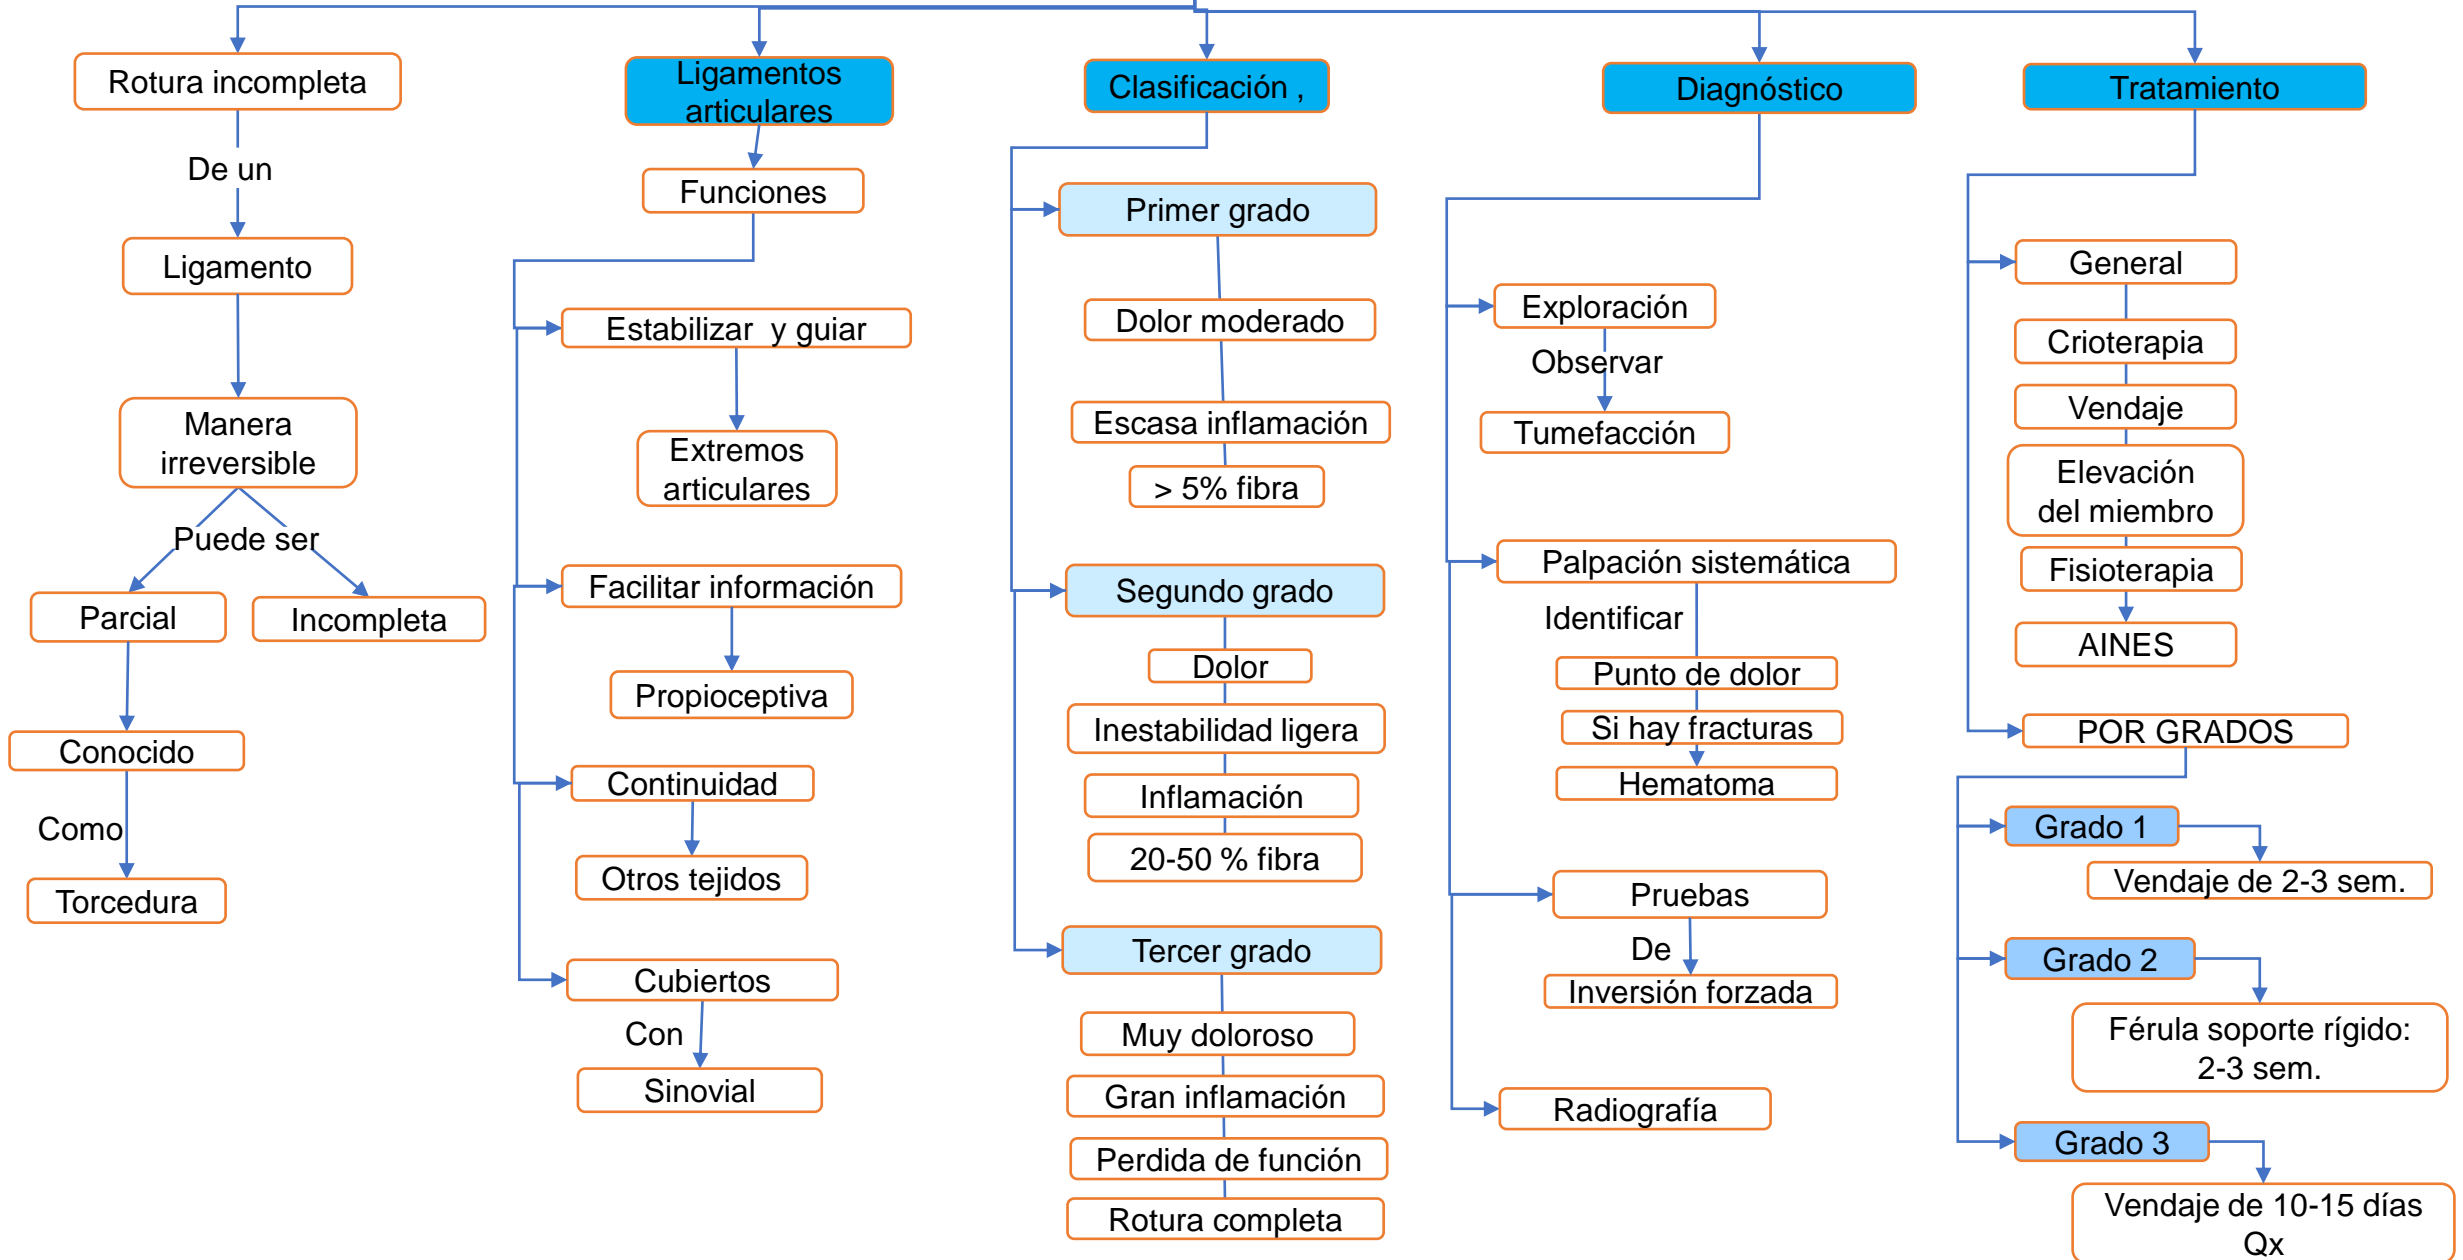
Rotura incompleta

De un

Ligamento

Manera irreversible

Puede ser

Parcial

Incompleta

Conocido

Como

Torcedura

Ligamentos articulares

Funciones

Estabilizar y guiar

Extremos articulares

Facilitar información

Propioceptiva

Continuidad

Otros tejidos

Cubiertos

Con

Sinovial

Clasificación ,

Primer grado

Dolor moderado

Escasa inflamación

> 5% fibra

Segundo grado

Dolor

Inestabilidad ligera

Inflamación

20-50 % fibra

Tercer grado

Muy doloroso

Gran inflamación

Perdida de función

Rotura completa

Diagnóstico

Exploración

Observar

Tumefacción

Palpación sistemática

Identificar

Punto de dolor

Si hay fracturas

Hematoma

Pruebas

De

Inversión forzada

Radiografía

Tratamiento

General

Crioterapia

Vendaje

Elevación del miembro

Fisioterapia

AINES

POR GRADOS

Grado 1

Vendaje de 2-3 sem.

Grado 2

Férula soporte rígido: 2-3 sem.

Grado 3

Vendaje de 10-15 días Qx